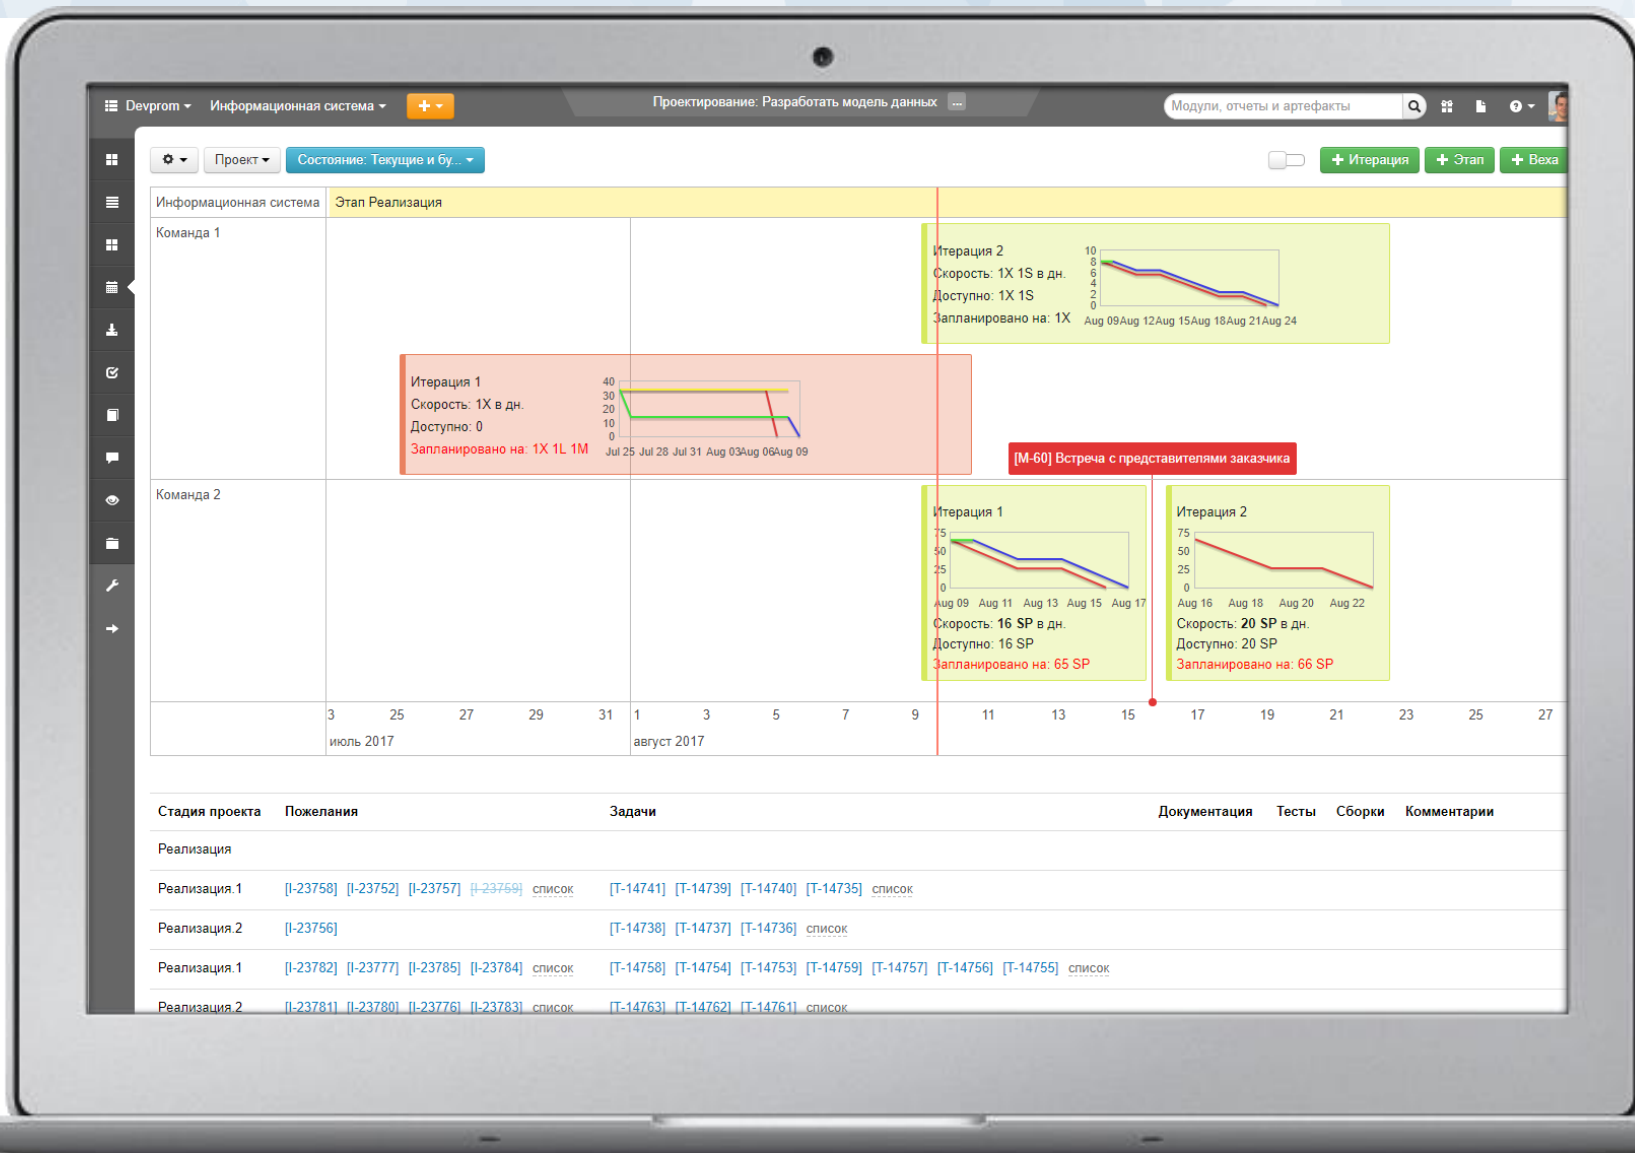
Devprom Информационная система + Проектирование: Разработать модель данных ... Модули, отчеты и артефакты

Проект Состояние: Текущие и бу... + Итерация + Этап + Веха

Информационная система Этап Реализация

Команда 1

Итерация 2
Скорость: 1X 1S в дн.
Доступно: 1X 1S
Запланировано на: 1X
10 8 6 4 2 0
Aug 09 Aug 12 Aug 15 Aug 18 Aug 21 Aug 24

Итерация 1
Скорость: 1X в дн.
Доступно: 0
Запланировано на: 1X 1L 1M
40 30 20 10 0
Jul 25 Jul 28 Jul 31 Aug 03 Aug 06 Aug 09

[M-60] Встреча с представителями заказчика

Команда 2

Итерация 1
75 50 25 0
Aug 09 Aug 11 Aug 13 Aug 15 Aug 17
Скорость: 16 SP в дн.
Доступно: 16 SP
Запланировано на: 65 SP

Итерация 2
75 50 25 0
Aug 16 Aug 18 Aug 20 Aug 22
Скорость: 20 SP в дн.
Доступно: 20 SP
Запланировано на: 66 SP

3 25 27 29 31 1 3 5 7 9 11 13 15 17 19 21 23 25 27
июль 2017 август 2017

| Стадия проекта | Пожелания | Задачи | Документация | Тесты | Сборки | Комментарии |
|---|---|---|---|---|---|---|
| Реализация | | | | | | |
| Реализация.1 | [I-23758] [I-23752] [I-23757] [I-23759] список | [T-14741] [T-14739] [T-14740] [T-14735] список | | | | |
| Реализация.2 | [I-23756] | [T-14738] [T-14737] [T-14736] список | | | | |
| Реализация.1 | [I-23782] [I-23777] [I-23785] [I-23784] список | [T-14758] [T-14754] [T-14753] [T-14759] [T-14757] [T-14756] [T-14755] список | | | | |
| Реализация.2 | [I-23781] [I-23780] [I-23776] [I-23783] список | [T-14763] [T-14762] [T-14761] список | | | | |